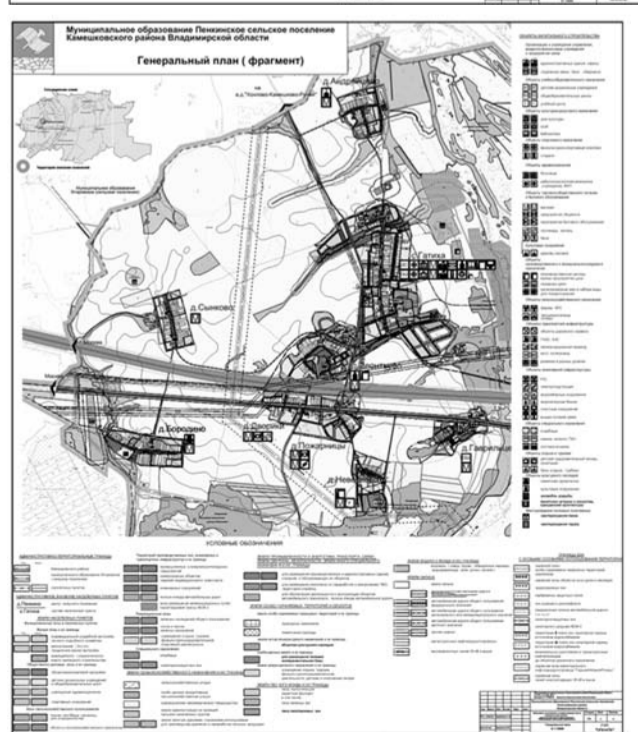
Муниципальное образование Пенкинское сельское поселение Камешковского района Владимирской области

Генеральный план ( фрагмент)

д. Андреево

с. Гатиха

д. Сыньково

д. Бородино

д. Дворики

с. Пожарницы

д. Невежино

д. Берёзники

УСЛОВНЫЕ ОБОЗНАЧЕНИЯ

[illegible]